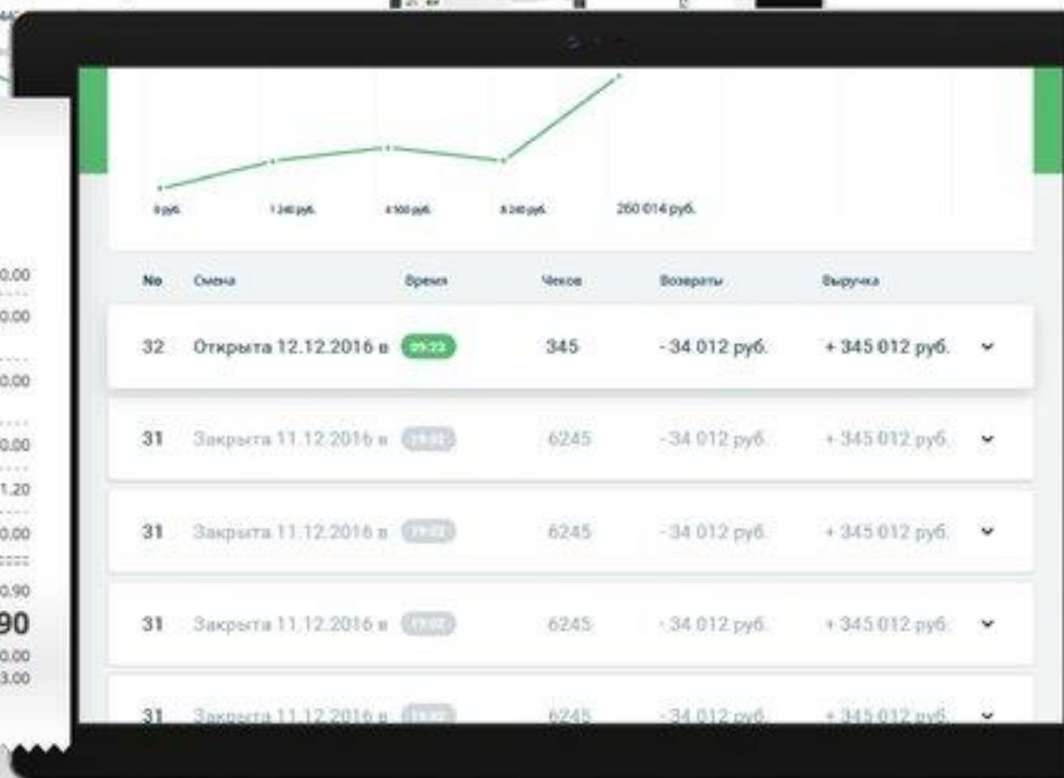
0 руб. 1 240 руб. 4 100 руб. 8 240 руб. 260 014 руб.

| № | Смена | Время | Чеков | Возвраты | Выручка |
|---|---|---|---|---|---|
| 32 | Открыта 12.12.2016 в | 09:23 | 345 | - 34 012 руб. | + 345 012 руб. |
| 31 | Закрыта 11.12.2016 в | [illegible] | 6245 | - 34 012 руб. | + 345 012 руб. |
| 31 | Закрыта 11.12.2016 в | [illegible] | 6245 | - 34 012 руб. | + 345 012 руб. |
| 31 | Закрыта 11.12.2016 в | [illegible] | 6245 | - 34 012 руб. | + 345 012 руб. |
| 31 | Закрыта 11.12.2016 в | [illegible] | 6245 | - 34 012 руб. | + 345 012 руб. |

0.00
0.00
0.00
0.00
1.20
0.00
0.90
90
0.00
3.00